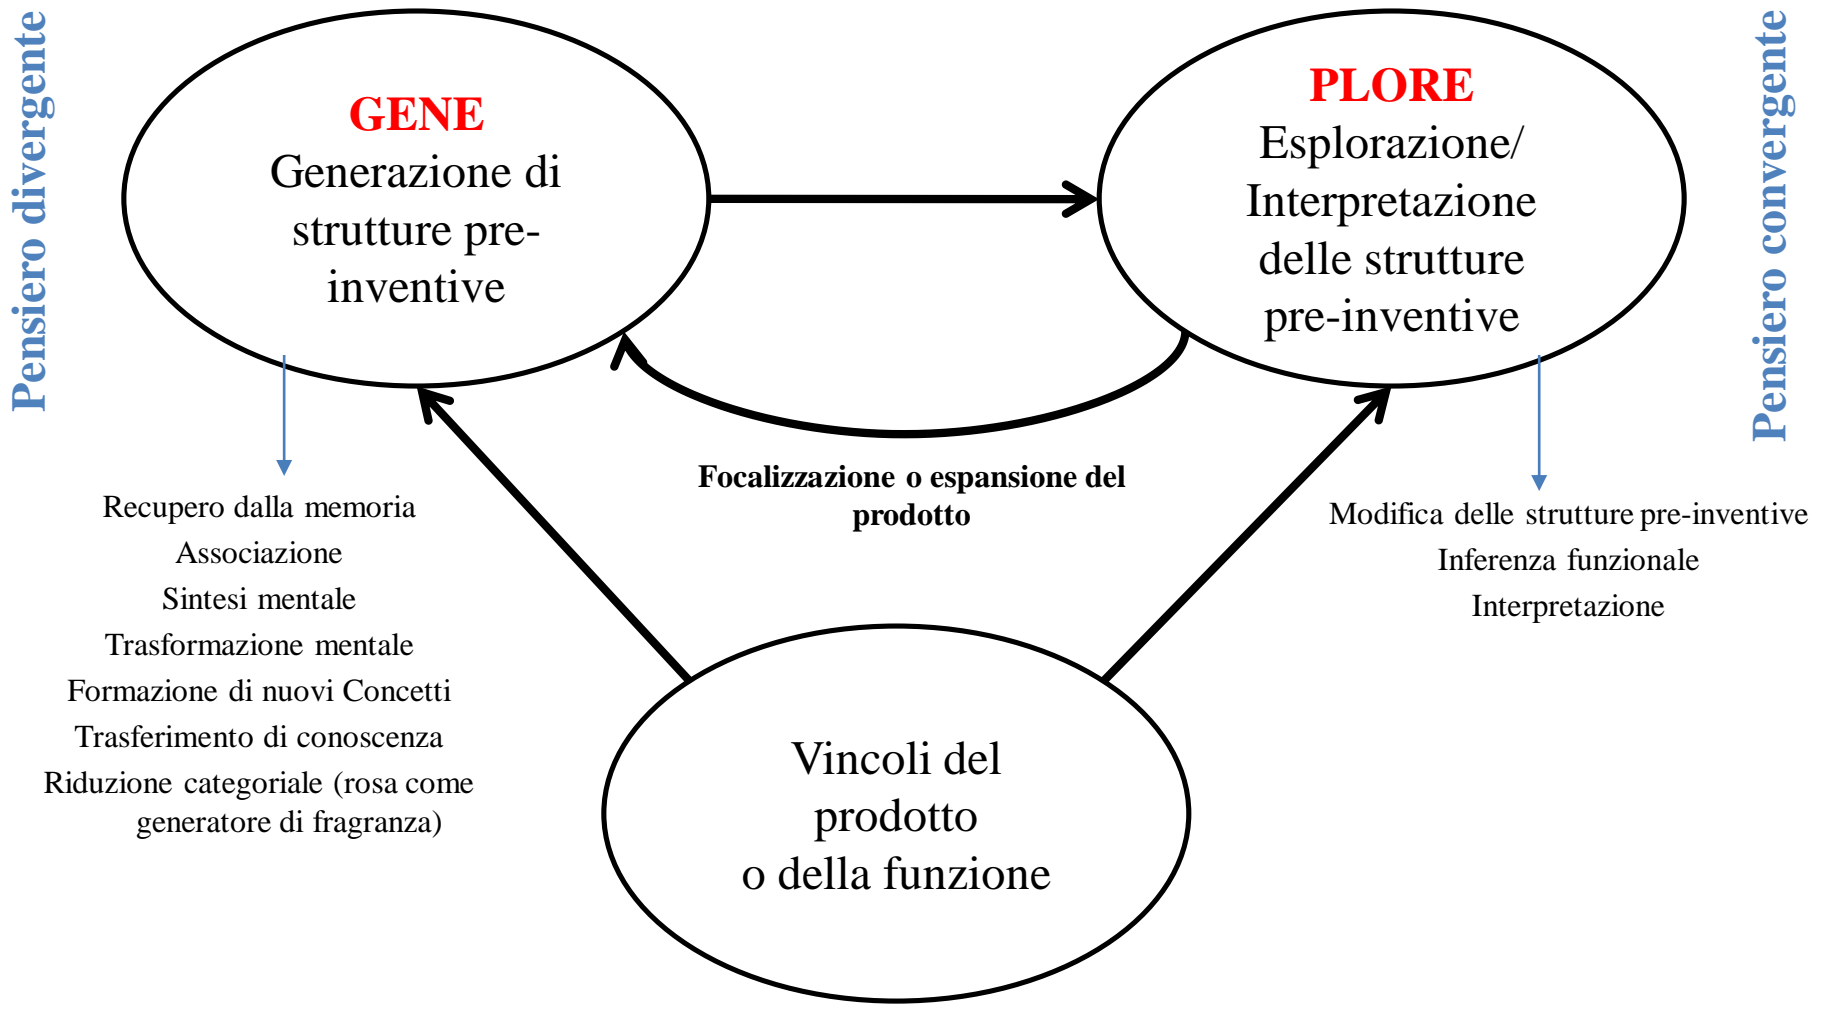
Pensiero divergente

GENE
Generazione di strutture pre-inventive

PLORE
Esplorazione/ Interpretazione delle strutture pre-inventive

Pensiero convergente

Recupero dalla memoria
Associazione
Sintesi mentale
Trasformazione mentale
Formazione di nuovi Concetti
Trasferimento di conoscenza
Riduzione categoriale (rosa come generatore di fragranza)

Focalizzazione o espansione del prodotto

Modifica delle strutture pre-inventive
Inferenza funzionale
Interpretazione

Vincoli del prodotto o della funzione